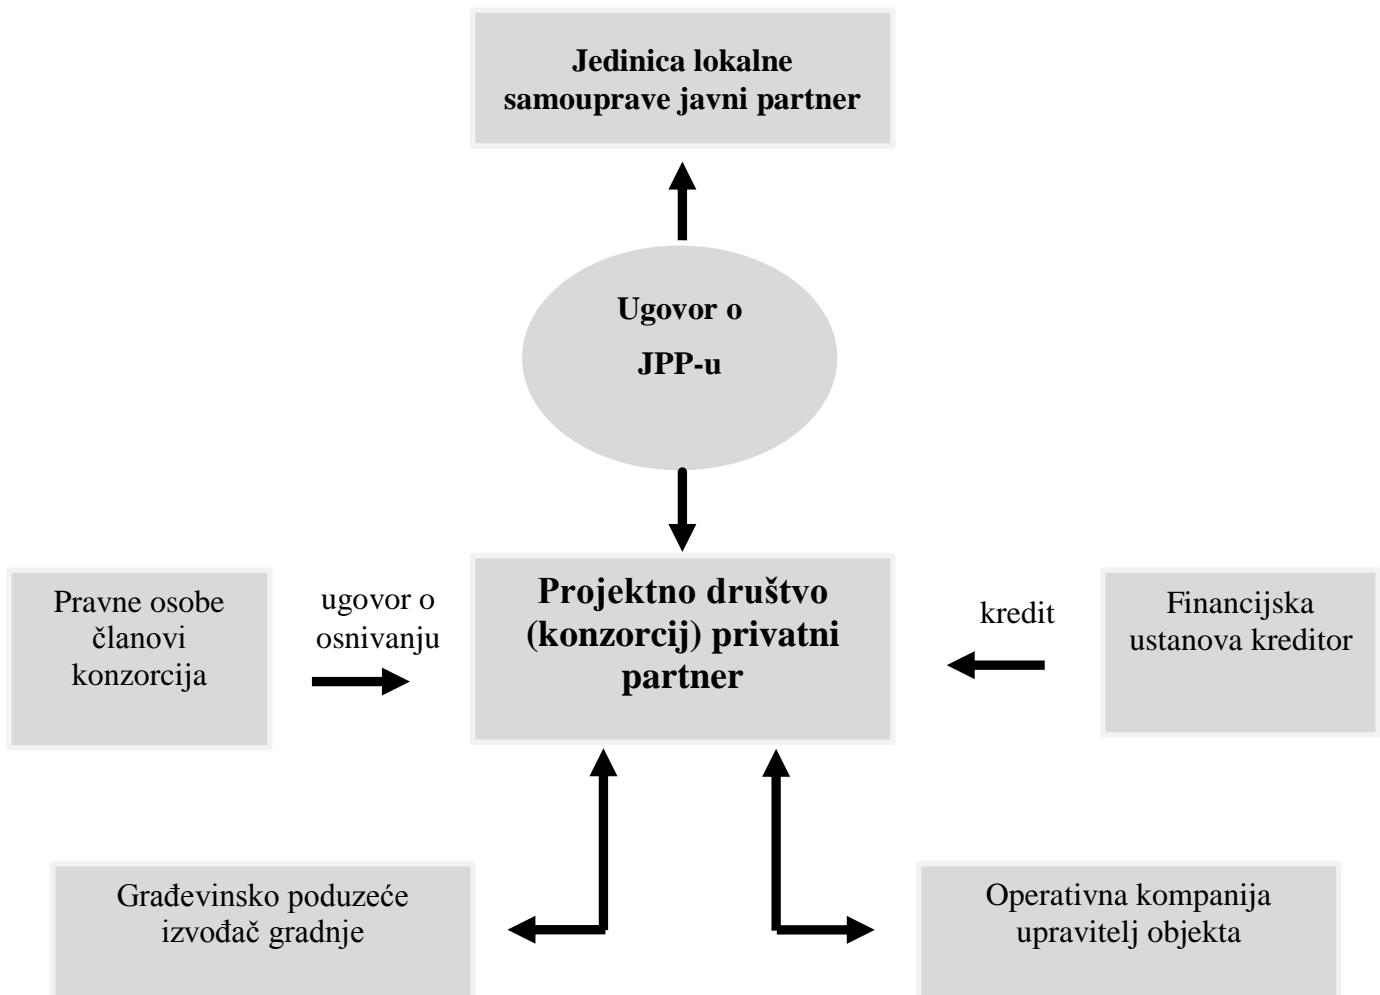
Jedinica lokalne samouprave javni partner

Ugovor o JPP-u

Pravne osobe članovi konzorcija

ugovor o osnivanju

Projektno društvo (konzorcij) privatni partner

kredit

Financijska ustanova kreditor

Građevinsko poduzeće izvođač gradnje

Operativna kompanija upravitelj objekta